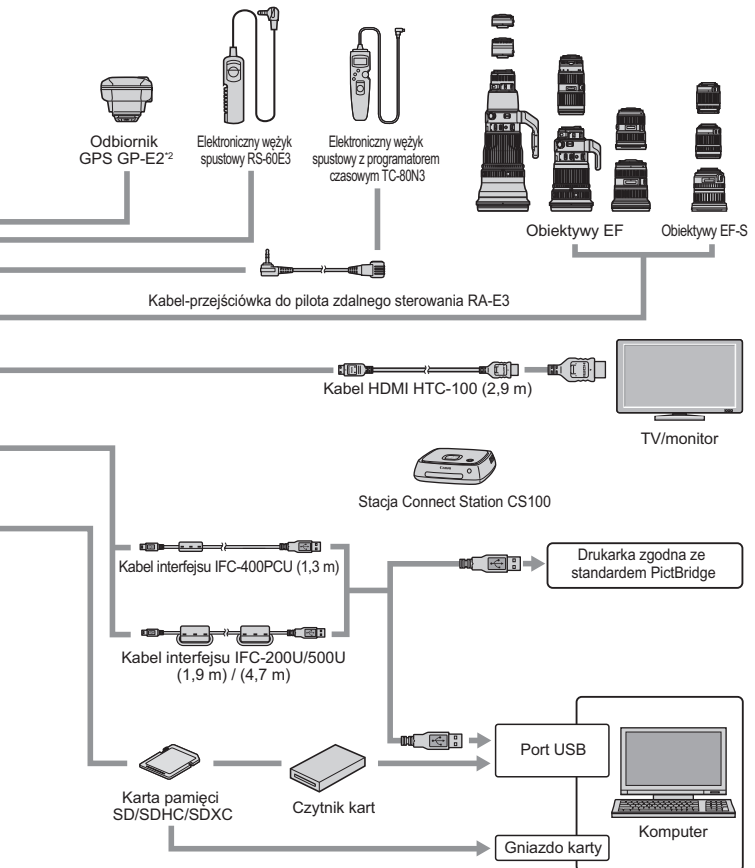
Odbiornik GPS GP-E2*2

Elektroniczny wężyk spustowy RS-60E3

Elektroniczny wężyk spustowy z programatorem czasowym TC-80N3

Obiektywy EF

Obiektywy EF-S

Kabel-przejściówka do pilota zdalnego sterowania RA-E3

Kabel HDMI HTC-100 (2,9 m)

TV/monitor

Stacja Connect Station CS100

Kabel interfejsu IFC-400PCU (1,3 m)

Drukarka zgodna ze standardem PictBridge

Kabel interfejsu IFC-200U/500U (1,9 m) / (4,7 m)

Port USB

Karta pamięci SD/SDHC/SDXC

Czytnik kart

Komputer

Gniazdo karty